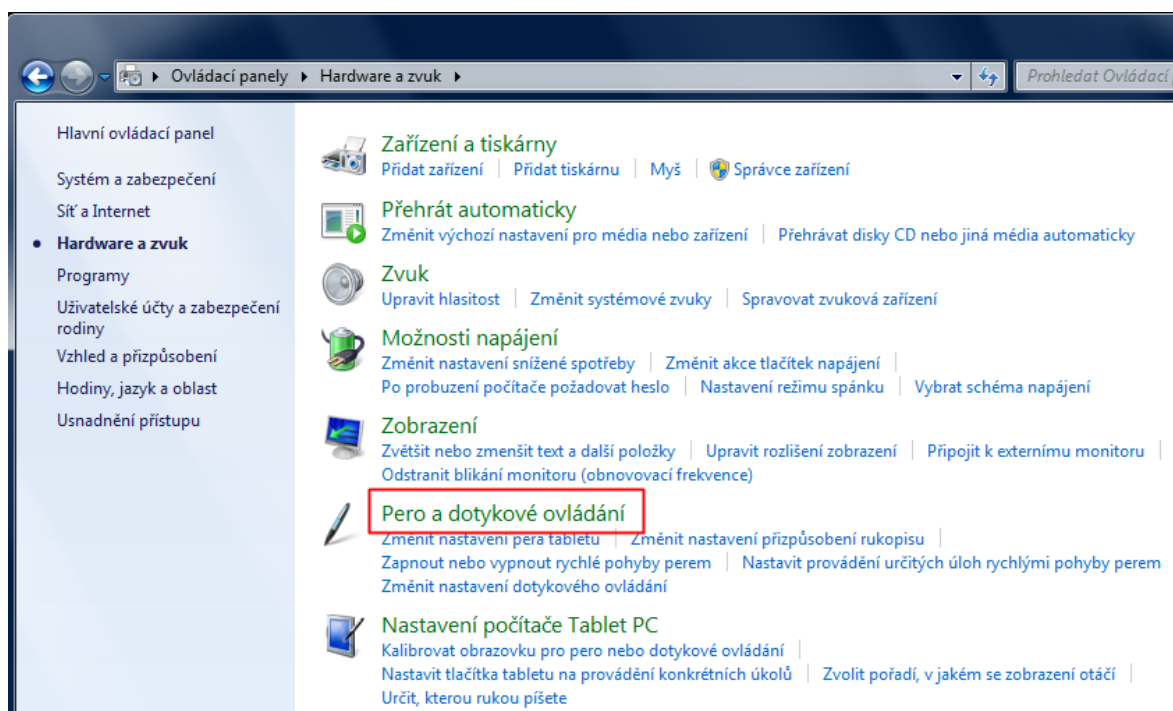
Ovládací panely ▸ Hardware a zvuk ▸

Prohledat Ovládací

Hlavní ovládací panel

Systém a zabezpečení

Síť a Internet

Hardware a zvuk

Programy

Uživatelské účty a zabezpečení rodiny

Vzhled a přizpůsobení

Hodiny, jazyk a oblast

Usnadnění přístupu

Zařízení a tiskárny
Přidat zařízení | Přidat tiskárnu | Myš | Správce zařízení

Přehrát automaticky
Změnit výchozí nastavení pro média nebo zařízení | Přehrávat disky CD nebo jiná média automaticky

Zvuk
Upravit hlasitost | Změnit systémové zvuky | Spravovat zvuková zařízení

Možnosti napájení
Změnit nastavení snížené spotřeby | Změnit akce tlačítek napájení | Po probuzení počítače požadovat heslo | Nastavení režimu spánku | Vybrat schéma napájení

Zobrazení
Zvětšit nebo zmenšit text a další položky | Upravit rozlišení zobrazení | Připojit k externímu monitoru | Odstranit blikání monitoru (obnovovací frekvence)

Pero a dotykové ovládání
Změnit nastavení pera tabletu | Změnit nastavení přizpůsobení rukopisu | Zapnout nebo vypnout rychlé pohyby perem | Nastavit provádění určitých úloh rychlými pohyby perem | Změnit nastavení dotykového ovládání

Nastavení počítače Tablet PC
Kalibrovat obrazovku pro pero nebo dotykové ovládání | Nastavit tlačítka tabletu na provádění konkrétních úkolů | Zvolit pořadí, v jakém se zobrazení otáčí | Určit, kterou rukou píšete